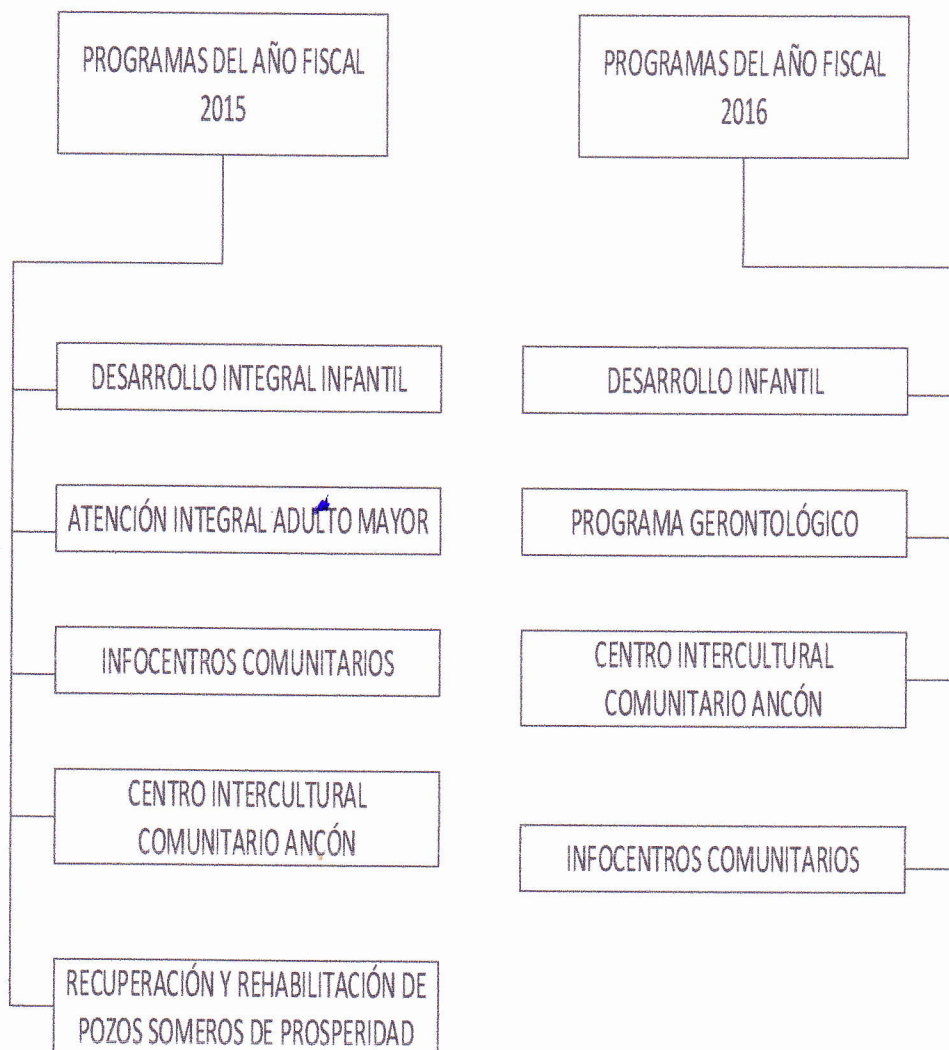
PROGRAMAS DEL AÑO FISCAL 2015

DESARROLLO INTEGRAL INFANTIL

ATENCIÓN INTEGRAL ADULTO MAYOR

INFOCENTROS COMUNITARIOS

CENTRO INTERCULTURAL COMUNITARIO ANCÓN

RECUPERACIÓN Y REHABILITACIÓN DE POZOS SOMEROS DE PROSPERIDAD

PROGRAMAS DEL AÑO FISCAL 2016

DESARROLLO INFANTIL

PROGRAMA GERONTOLÓGICO

CENTRO INTERCULTURAL COMUNITARIO ANCÓN

INFOCENTROS COMUNITARIOS